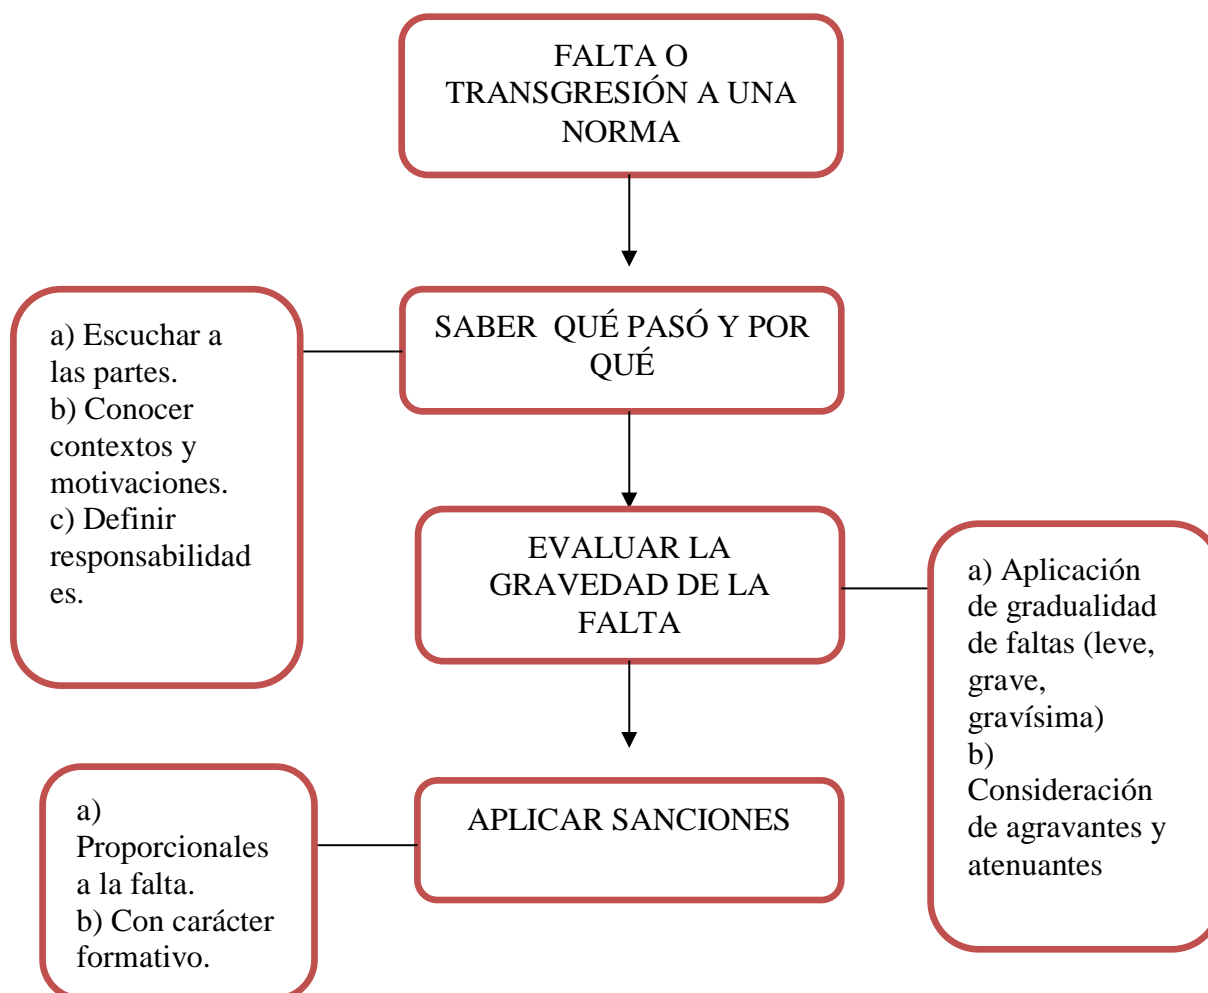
FALTA O TRANSGRESIÓN A UNA NORMA

SABER QUÉ PASÓ Y POR QUÉ

a) Escuchar a las partes.
b) Conocer contextos y motivaciones.
c) Definir responsabilidades.

EVALUAR LA GRAVEDAD DE LA FALTA

a) Aplicación de gradualidad de faltas (leve, grave, gravísima)
b) Consideración de agravantes y atenuantes

APLICAR SANCIONES

a) Proporcionales a la falta.
b) Con carácter formativo.